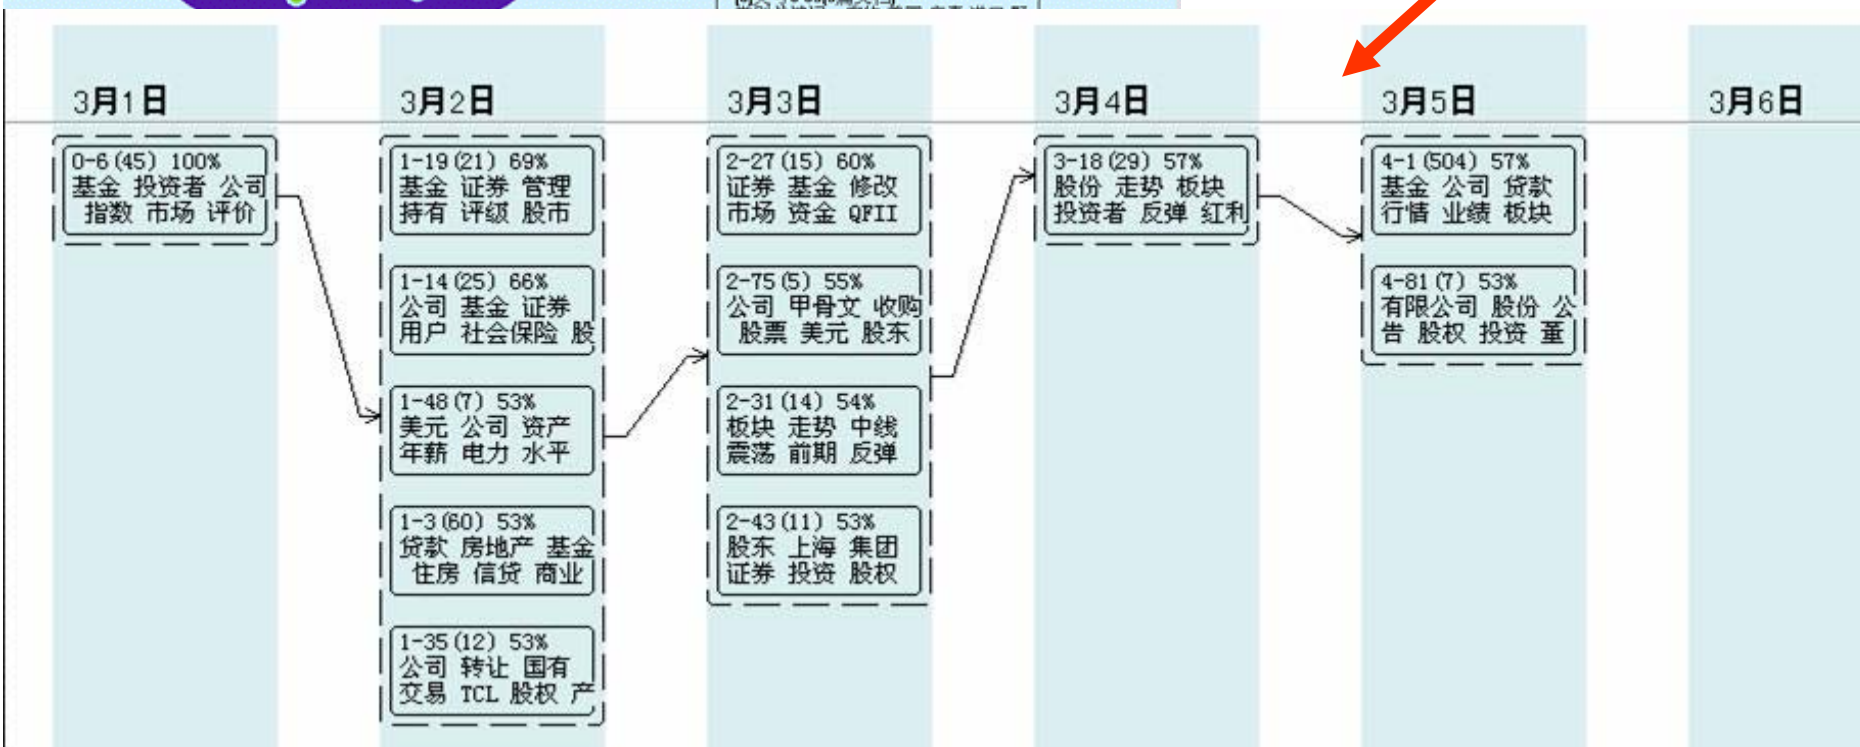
3月1日

0-6 (45) 100%
基金 投资者 公司
指数 市场 评价

3月2日

1-19 (21) 69%
基金 证券 管理
持有 评级 股市

1-14 (25) 66%
公司 基金 证券
用户 社会保险 股

1-48 (7) 53%
美元 公司 资产
年薪 电力 水平

1-3 (60) 53%
贷款 房地产 基金
住房 信贷 商业

1-35 (12) 53%
公司 转让 国有
交易 TCL 股权 产

3月3日

2-27 (15) 60%
证券 基金 修改
市场 资金 QFII

2-75 (5) 55%
公司 甲骨文 收购
股票 美元 股东

2-31 (14) 54%
板块 走势 中线
震荡 前期 反弹

2-43 (11) 53%
股东 上海 集团
证券 投资 股权

3月4日

3-18 (29) 57%
股份 走势 板块
投资者 反弹 红利

3月5日

4-1 (504) 57%
基金 公司 贷款
行情 业绩 板块

4-81 (7) 53%
有限公司 股份 公
告 股权 投资 董

3月6日